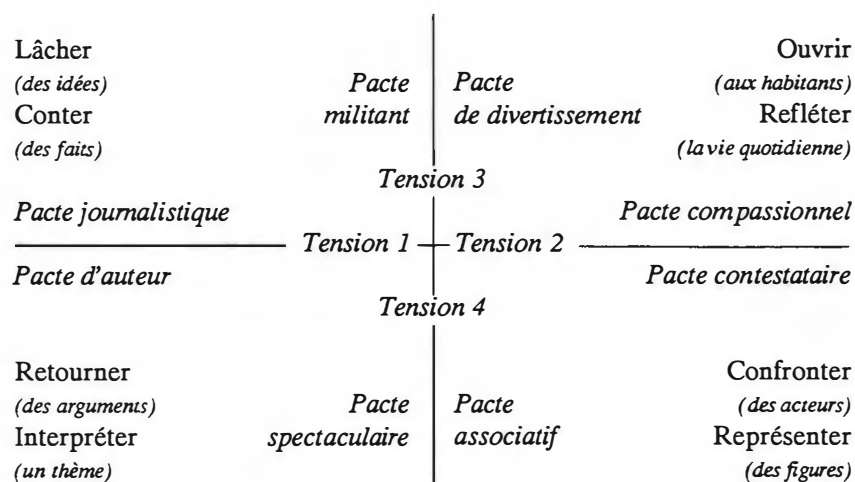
Lâcher
(des idées)
Conter
(des faits)

Pacte
militant

Pacte
de divertissement

Ouvrir
(aux habitants)
Refléter
(la vie quotidienne)

Tension 3

Pacte journalistique

Pacte compassionnel

Tension 1 — Tension 2

Pacte d'auteur

Pacte contestataire

Tension 4

Retourner
(des arguments)
Interpréter
(un thème)

Pacte
spectaculaire

Pacte
associatif

Confronter
(des acteurs)
Représenter
(des figures)